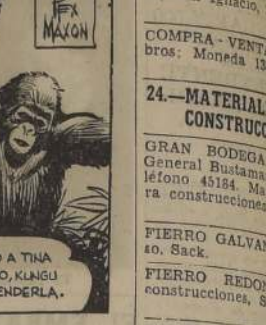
REX MAXON

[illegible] A TINA
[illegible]O, KUNGU
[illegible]ENDERLA.

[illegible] Ignacio, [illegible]

COMPRA - VENT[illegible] bros: Moneda 13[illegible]

24.—MATERIAL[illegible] CONSTRUCC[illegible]

GRAN BODEGA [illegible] General Bustama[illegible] léfono 45184. Ma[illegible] ra construcciones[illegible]

FIERRO GALVAN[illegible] zo, Sack.

FIERRO REDON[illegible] construcciones, S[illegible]